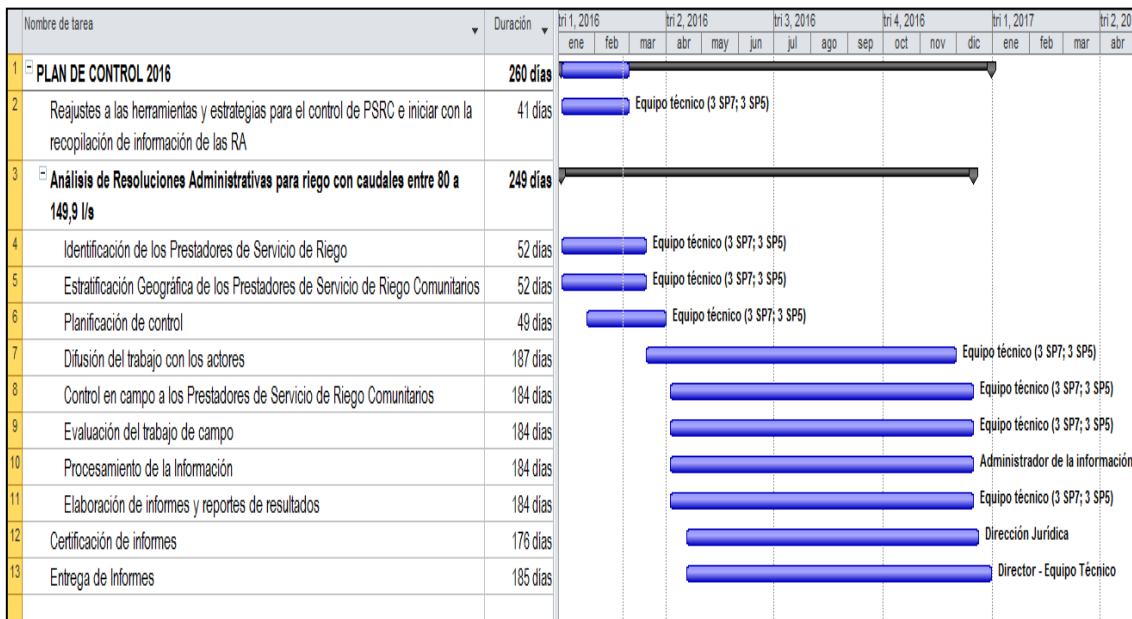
| | Nombre de tarea | Duración | |
|---|---|---|---|
| 1 | PLAN DE CONTROL 2016 | 260 días | |
| 2 | Reajustes a las herramientas y estrategias para el control de PSRC e iniciar con la recopilación de información de las RA | 41 días | Equipo técnico (3 SP7; 3 SP5) |
| 3 | Análisis de Resoluciones Administrativas para riego con caudales entre 80 a 149,9 l/s | 249 días | |
| 4 | Identificación de los Prestadores de Servicio de Riego | 52 días | Equipo técnico (3 SP7; 3 SP5) |
| 5 | Estratificación Geográfica de los Prestadores de Servicio de Riego Comunitarios | 52 días | Equipo técnico (3 SP7; 3 SP5) |
| 6 | Planificación de control | 49 días | Equipo técnico (3 SP7; 3 SP5) |
| 7 | Difusión del trabajo con los actores | 187 días | Equipo técnico (3 SP7; 3 SP5) |
| 8 | Control en campo a los Prestadores de Servicio de Riego Comunitarios | 184 días | Equipo técnico (3 SP7; 3 SP5) |
| 9 | Evaluación del trabajo de campo | 184 días | Equipo técnico (3 SP7; 3 SP5) |
| 10 | Procesamiento de la Información | 184 días | Administrador de la informació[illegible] |
| 11 | Elaboración de informes y reportes de resultados | 184 días | Equipo técnico (3 SP7; 3 SP5) |
| 12 | Certificación de informes | 176 días | Dirección Jurídica |
| 13 | Entrega de Informes | 185 días | Director - Equipo Técnico |

tri 1, 2016: ene feb mar | tri 2, 2016: abr may jun | tri 3, 2016: jul ago sep | tri 4, 2016: oct nov dic | tri 1, 2017: ene feb mar | tri 2, 20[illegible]: abr